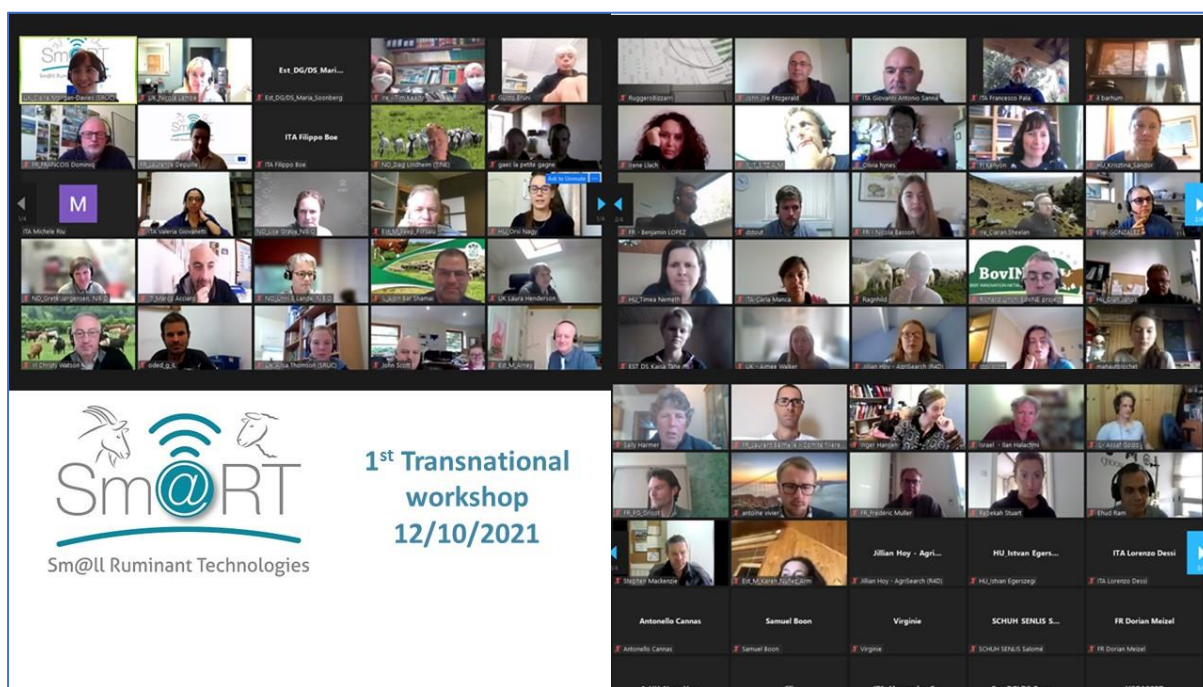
Est_DG/DS_Mari...
Est_DG/DS_Maria_Soonberg
Guido Bruni
FR_FRANCOIS Dominiq
ITA Filippo Boe
ITA Filippo Boe
NO_Dag Lindheim (ENE)
gael la petite gagne
Ask to Unmute
M
ITA Michele Riu
ITA Valeria Giovanetti
HU_Orsi Nagy
UK Laura Henderson
John Scott
Christy Watson
oded_g_IL

Sm@RT
Sm@ll Ruminant Technologies

1st Transnational workshop 12/10/2021

RuggeroBizzarri
John the Fitzgerald
ITA Giovanni Antonio Sanna
ITA Francesco Pala
Irene Llach
Olivia Hynes
HU_Krisztina_Sandor
FR - Benjamin LOPEZ
FR - Nicola Basson
HU_Timea Nemeth
ITA_Carla Manca
Ragnhild
BovINE
EST DS Kaisa Tahe
UK - Aimee Walker
Jillian Hoy - AgriSearch (R4D)
Sally Harmer
Israel - Ilan Halachmi
antoine vivier
FR_Frederic Muller
Rebekah Stuart
Ehud Ram
Stephen Mackenzie
Jillian Hoy - Agri...
Jillian Hoy - AgriSearch (R4D)
HU Istvan Egers...
HU_Istvan Egerszegi
ITA Lorenzo Dessi
ITA Lorenzo Dessi
Antonello Cannas
Antonello Cannas
Samuel Boon
Samuel Boon
Virginie
Virginie
SCHUH SENLIS S...
SCHUH SENLIS Salomé
FR Dorian Meizel
FR Dorian Meizel